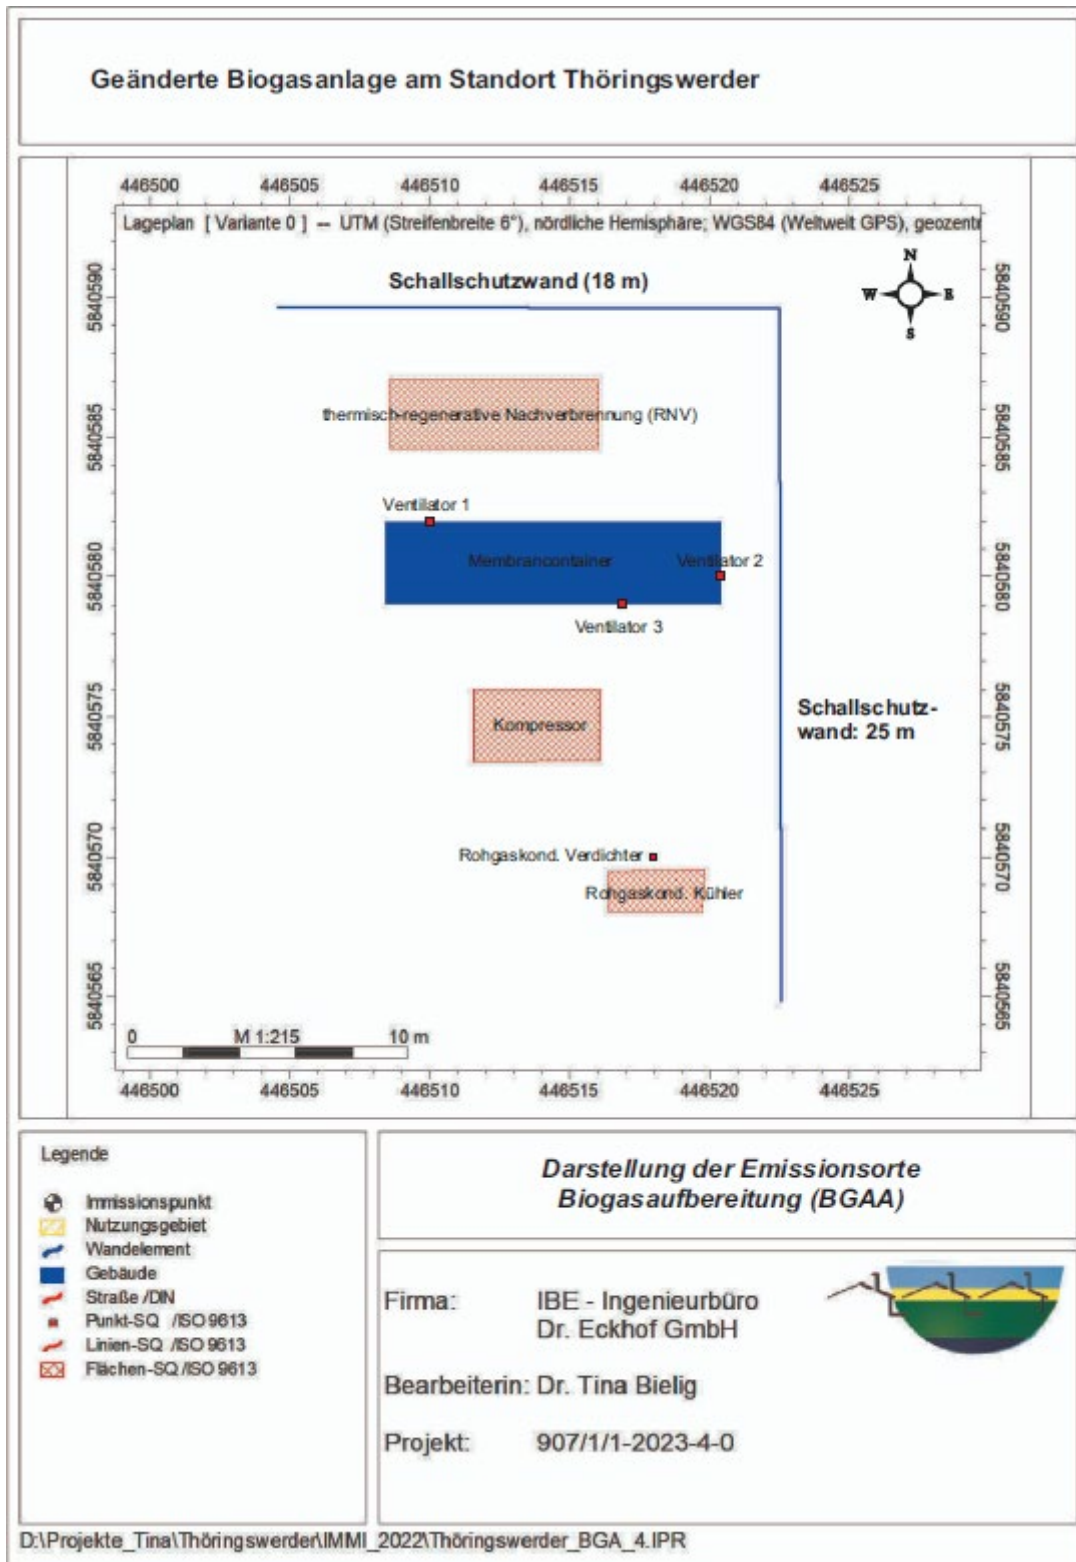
Geänderte Biogasanlage am Standort Thöringswerder

446500 446505 446510 446515 446520 446525

Lageplan [ Variante 0 ] -- UTM (Streifenbreite 6°), nördliche Hemisphäre; WGS84 (Weltweit GPS), geozentr

5840590 5840585 5840580 5840575 5840570 5840565

Schallschutzwand (18 m)

N
W E
S

thermisch-regenerative Nachverbrennung (RNV)

Ventilator 1

Membrancontainer

Ventilator 2

Ventilator 3

Kompressor

Schallschutz-wand: 25 m

Rohgaskond. Verdichter

Rohgaskond. Kühler

0 M 1:215 10 m

446500 446505 446510 446515 446520 446525

Legende

Immissionspunkt
Nutzungsgebiet
Wandelement
Gebäude
Straße /DIN
Punkt-SQ /ISO 9613
Linien-SQ /ISO 9613
Flächen-SQ /ISO 9613

Darstellung der Emissionsorte Biogasaufbereitung (BGAA)

Firma: IBE - Ingenieurbüro Dr. Eckhof GmbH

Bearbeiterin: Dr. Tina Bielig

Projekt: 907/1/1-2023-4-0

D:\Projekte_Tina\Thöringswerder\IMMI_2022\Thöringswerder_BGA_4.IPR